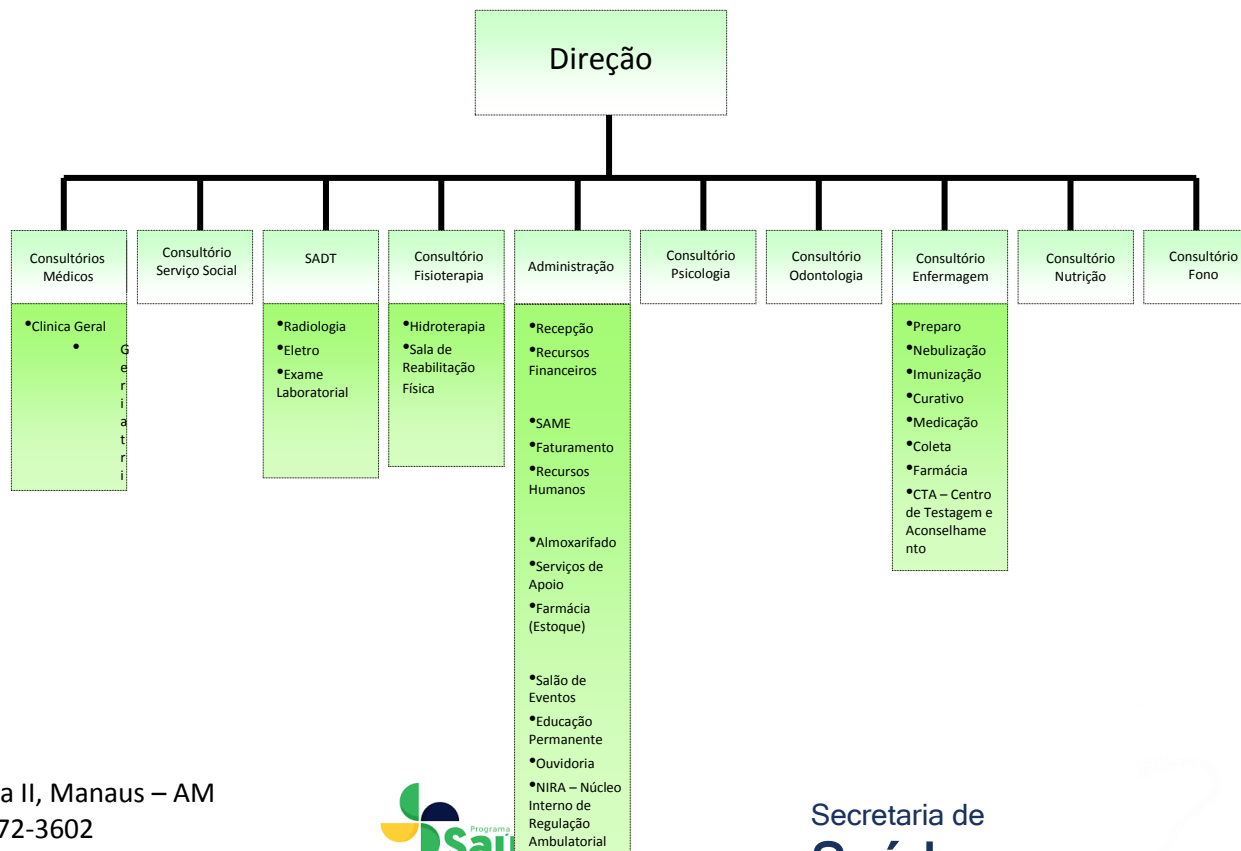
Direção

Consultórios Médicos
•Clinica Geral
• Geriatri

Consultório Serviço Social

SADT
•Radiologia
•Eletro
•Exame Laboratorial

Consultório Fisioterapia
•Hidroterapia
•Sala de Reabilitação Física

Administração
•Recepção
•Recursos Financeiros
•SAME
•Faturamento
•Recursos Humanos
•Almoxarifado
•Serviços de Apoio
•Farmácia (Estoque)
•Salão de Eventos
•Educação Permanente
•Ouvidoria
•NIRA – Núcleo Interno de Regulação Ambulatorial

Consultório Psicologia

Consultório Odontologia

Consultório Enfermagem
•Preparo
•Nebulização
•Imunização
•Curativo
•Medicação
•Coleta
•Farmácia
•CTA – Centro de Testagem e Aconselhamento

Consultório Nutrição

Consultório Fono

a II, Manaus – AM
72-3602

Programa Sau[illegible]

Secretaria de
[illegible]